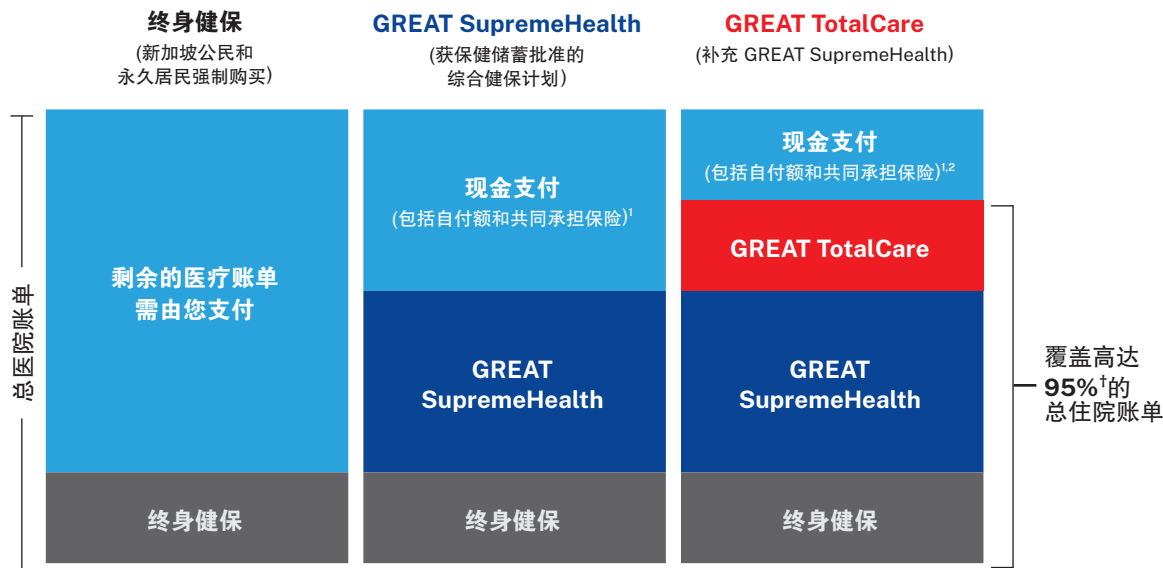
终身健保
(新加坡公民和永久居民强制购买)

GREAT SupremeHealth
(获保健储蓄批准的综合健保计划)

GREAT TotalCare
(补充 GREAT SupremeHealth)

总医院账单

剩余的医疗账单需由您支付

终身健保

现金支付
(包括自付额和共同承担保险)$^1$

GREAT SupremeHealth

终身健保

现金支付
(包括自付额和共同承担保险)$^{1,2}$

GREAT TotalCare

GREAT SupremeHealth

终身健保

覆盖高达 95%$^†$的总住院账单